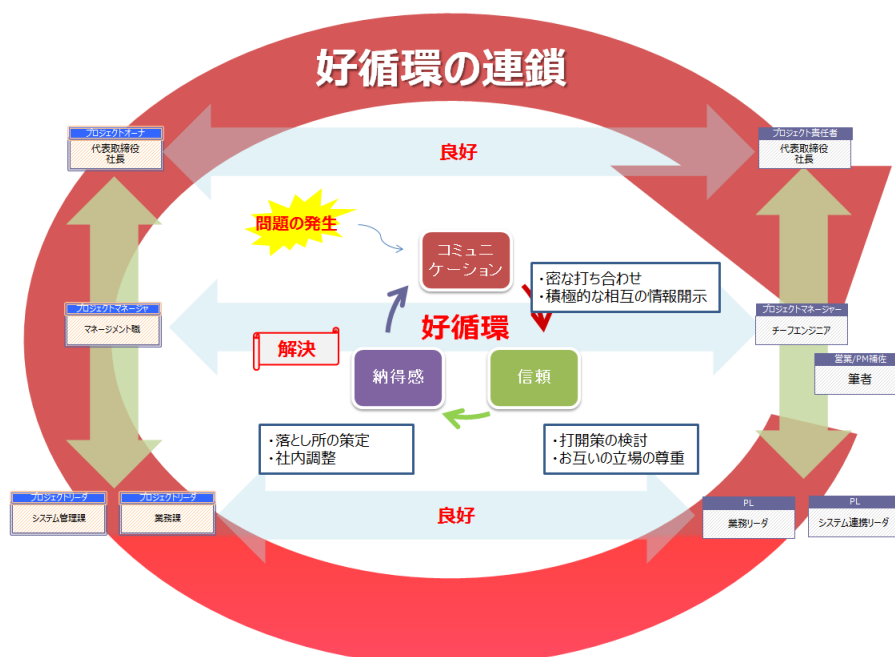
好循環の連鎖

プロジェクトオーナ
代表取締役
社長

良好

プロジェクト責任者
代表取締役
社長

問題の発生

コミュニケーション

・密な打ち合わせ
・積極的な相互の情報開示

プロジェクトマネージャ
マネージメント職

好循環

プロジェクトマネージャー
チーフエンジニア

解決

納得感

信頼

営業/PM補佐
筆者

・落とし所の策定
・社内調整

・打開策の検討
・お互いの立場の尊重

プロジェクトリーダ
システム管理課

プロジェクトリーダ
業務課

良好

PL
業務リーダ

PL
システム連携リーダ